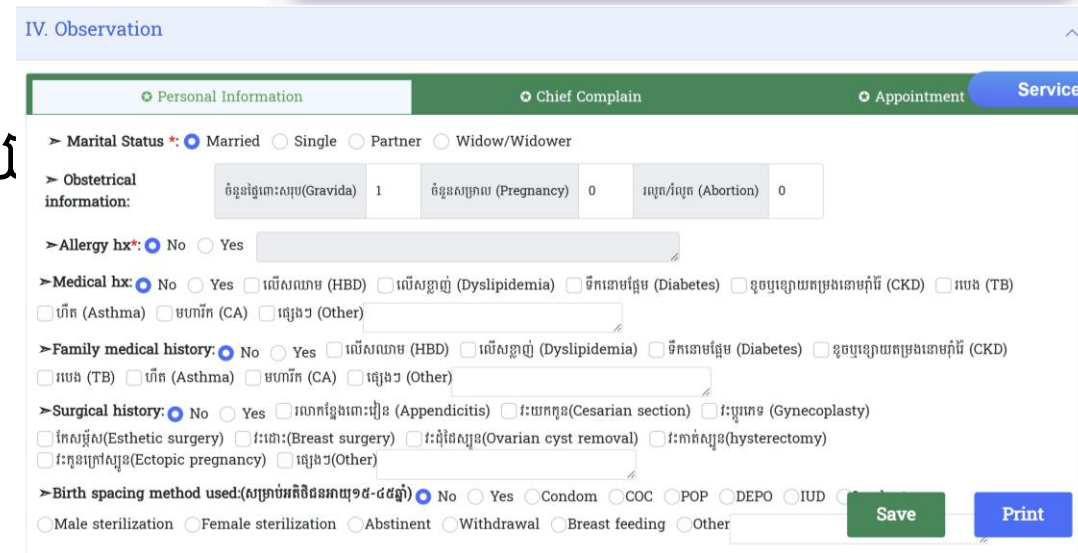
IV. Observation

Personal Information | Chief Complain | Appointment | Service

➢ Marital Status *: Married Single Partner Widow/Widower

➢ Obstetrical information: ចំនួនផ្ទៃពោះសរុប(Gravida) 1 ចំនួនសម្រាល (Pregnancy) 0 រលូត/រំលូត (Abortion) 0

➢Allergy hx*: No Yes

➢Medical hx: No Yes លើសឈាម (HBD) លើសខ្លាញ់ (Dyslipidemia) ទឹកនោមផ្អែម (Diabetes) ខ្សោយតម្រងនោមរ៉ាំរ៉ៃ (CKD) របេង (TB) ហឺត (Asthma) មហារីក (CA) ផ្សេងៗ (Other)

➢Family medical history: No Yes លើសឈាម (HBD) លើសខ្លាញ់ (Dyslipidemia) ទឹកនោមផ្អែម (Diabetes) ខ្សោយតម្រងនោមរ៉ាំរ៉ៃ (CKD) របេង (TB) ហឺត (Asthma) មហារីក (CA) ផ្សេងៗ (Other)

➢Surgical history: No Yes រលាកខ្នែងពោះវៀន (Appendicitis) វះយកកូន(Cesarian section) វះជួសជុលកេ (Gynecoplasty) កែសម្ផស្ស(Esthetic surgery) វះដោះ(Breast surgery) វះដុំពងស្បូន(Ovarian cyst removal) វះកាត់ស្បូន(hysterectomy) វះកូនក្រៅស្បូន(Ectopic pregnancy) ផ្សេងៗ(Other)

➢Birth spacing method used:(សម្រាប់អតិថិជនអាយុ១៥-៤៩ឆ្នាំ) No Yes Condom COC POP DEPO IUD Male sterilization Female sterilization Abstinent Withdrawal Breast feeding Other

Save Print